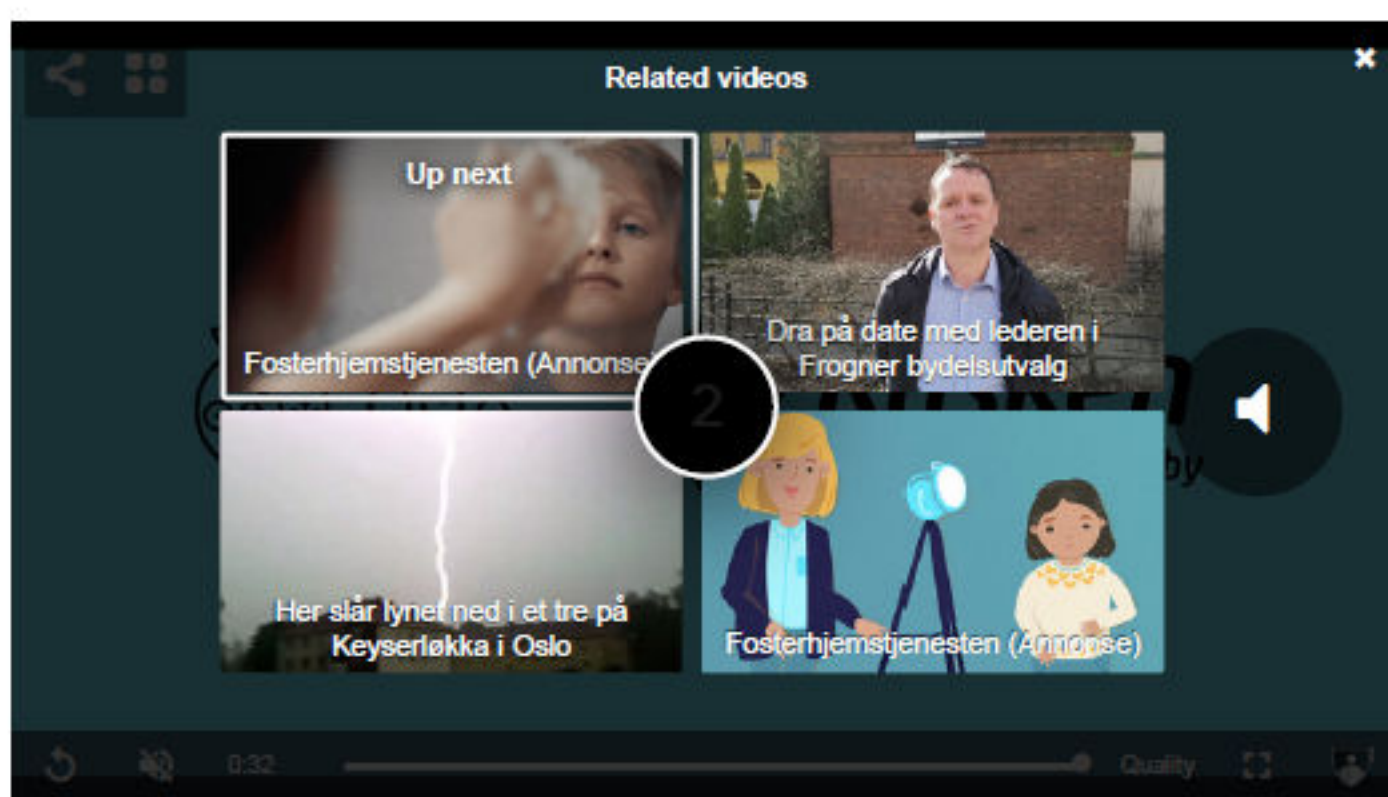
Related videos

×

Up next

Fosterhjemstjenesten (Annonse)

Dra på date med lederen i Frogner bydelsutvalg

2

Her slår lynet ned i et tre på Keyserløkka i Oslo

Fosterhjemstjenesten (Annonse)

0:32

Quality